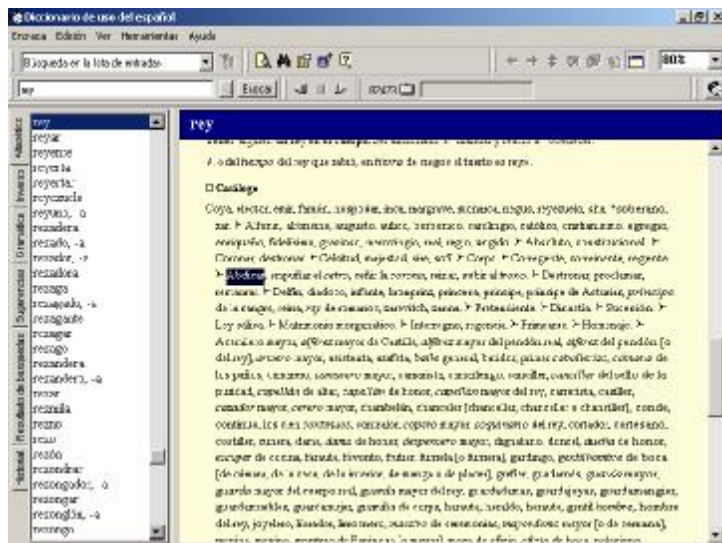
Diccionario de uso del español

Archivo Edición Ver Herramientas Ayuda

Búsqueda en la lista de entradas

rey

Buscar

80%

rey
reyar
reyerte
reyerta
reyezuelo
reyuno, -a
rezadera
rezado, -a
rezador, -a
rezadora
rezago
rezagado, -a
rezagante
rezagar
rezago
rezandero
rezandero, -a
rezar
rezmila
rezno
rezo
rezón
rezondrar
rezongador, -a
rezongar
rezonglón, -a
rezongo

Alfabético
Inverso
Gramática
Sugerencias
Resultado de búsqueda
Historial

rey

A o del tiempo del rey que rabió, en tiempo de maricastaña: muy antiguo.

□ Catálogo

Coya, elector, emir, faraón, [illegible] inca, margrave, monarca, negus, reyezuelo, sha, *soberano, zar. ➤ Alteza, alonsino, augusto, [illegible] borbónico, carolingio, católico, cristianísimo, egregio, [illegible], fidelísimo, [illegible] real, regio, regalía. ➤ Absoluto, constitucional. ➤ Coronar, destronar. ➤ Celsitud, majestad, sire, sol. ➤ Corpe. ➤ Corregente, coronicante, regente. ➤ Abdicar, empuñar el cetro, ceñir la corona, reinar, subir al trono. ➤ Destronar, proclamar, exonerar. ➤ Delfín, diadoco, infante, heredero, princesa, príncipe, príncipe de Asturias, príncipe de la sangre, reina, rey de romanos, zarevich, zarina. ➤ Protectorado. ➤ Dinastía. ➤ Sucesión. ➤ Ley sálica. ➤ Matrimonio morganático. ➤ Interregno, regencia. ➤ Primeracía. ➤ Homenaje. ➤ Acemilero mayor, alférez mayor de Castilla, alférez mayor del pendón real, alférez del pendón [o del rey], armero mayor, asistente, azafata, baile general, bastidor, caballerizo, camarero de los paños, camarero, camarero mayor, camarista, caballerizo, canciller, canciller del sello de la puridad, capellán de altar, capellán de honor, capellán mayor del rey, camarera, castiller, cazador mayor, cerero mayor, chambelán, chanciller [chancilla, chanciller o chanciller], conde, contino, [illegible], copero mayor, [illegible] del rey, cortador, cortesano, costiller, dama, dama de honor, despensero mayor, dignatario, doncel, dueña de honor, escuyer de cocina, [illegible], frutier, furriela [o furriera], gardingo, gentilhombre de boca [de cámara, de la casa, de la lanza, de manga o de placer], grefier, guardamecí, guardamayor, guarda mayor del cuerpo real, guarda mayor del rey, guardadamas, guardajoyas, guardamangier, guardaropa, guarnicionero, guardia de corps, haraldo, heraldo, hombre bueno, hombre del rey, jefe, mayordomo mayor, maestro de ceremonias, mayordomo mayor [o de semana], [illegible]